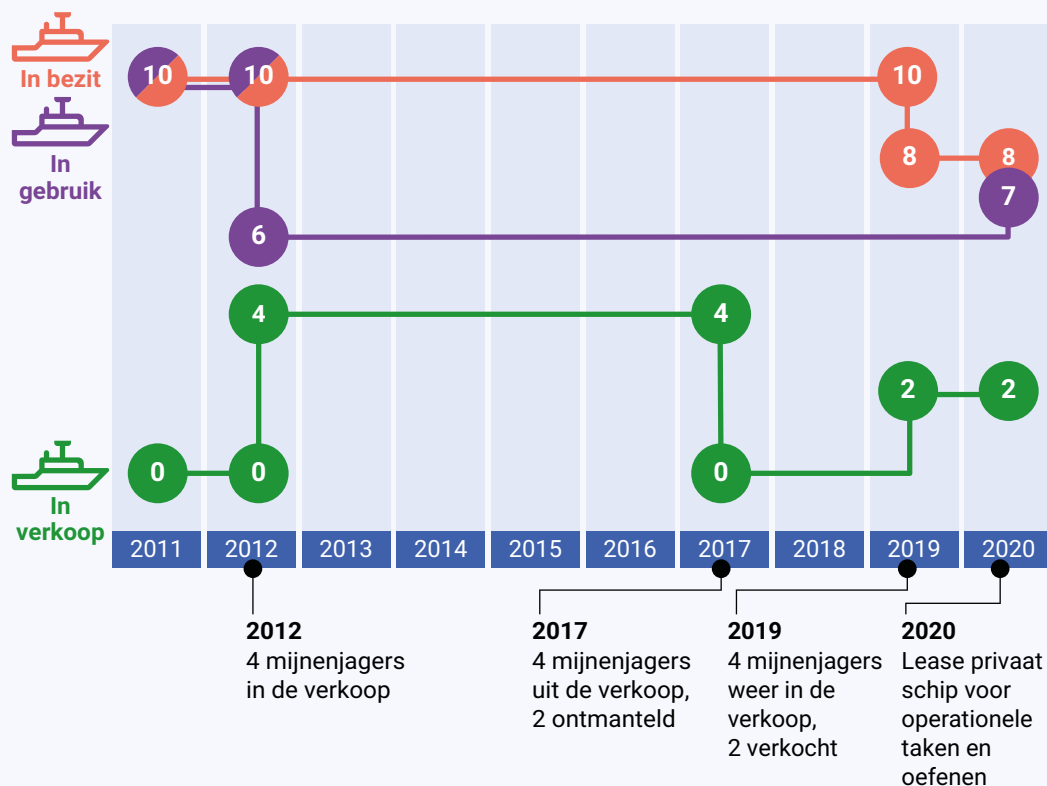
In bezit

In gebruik

In verkoop

10 10 10
8 8
7
6
4 4
2 2
0 0 0

2011 2012 2013 2014 2015 2016 2017 2018 2019 2020

**2012**
4 mijnenjagers in de verkoop

**2017**
4 mijnenjagers uit de verkoop, 2 ontmanteld

**2019**
4 mijnenjagers weer in de verkoop, 2 verkocht

**2020**
Lease privaat schip voor operationele taken en oefenen